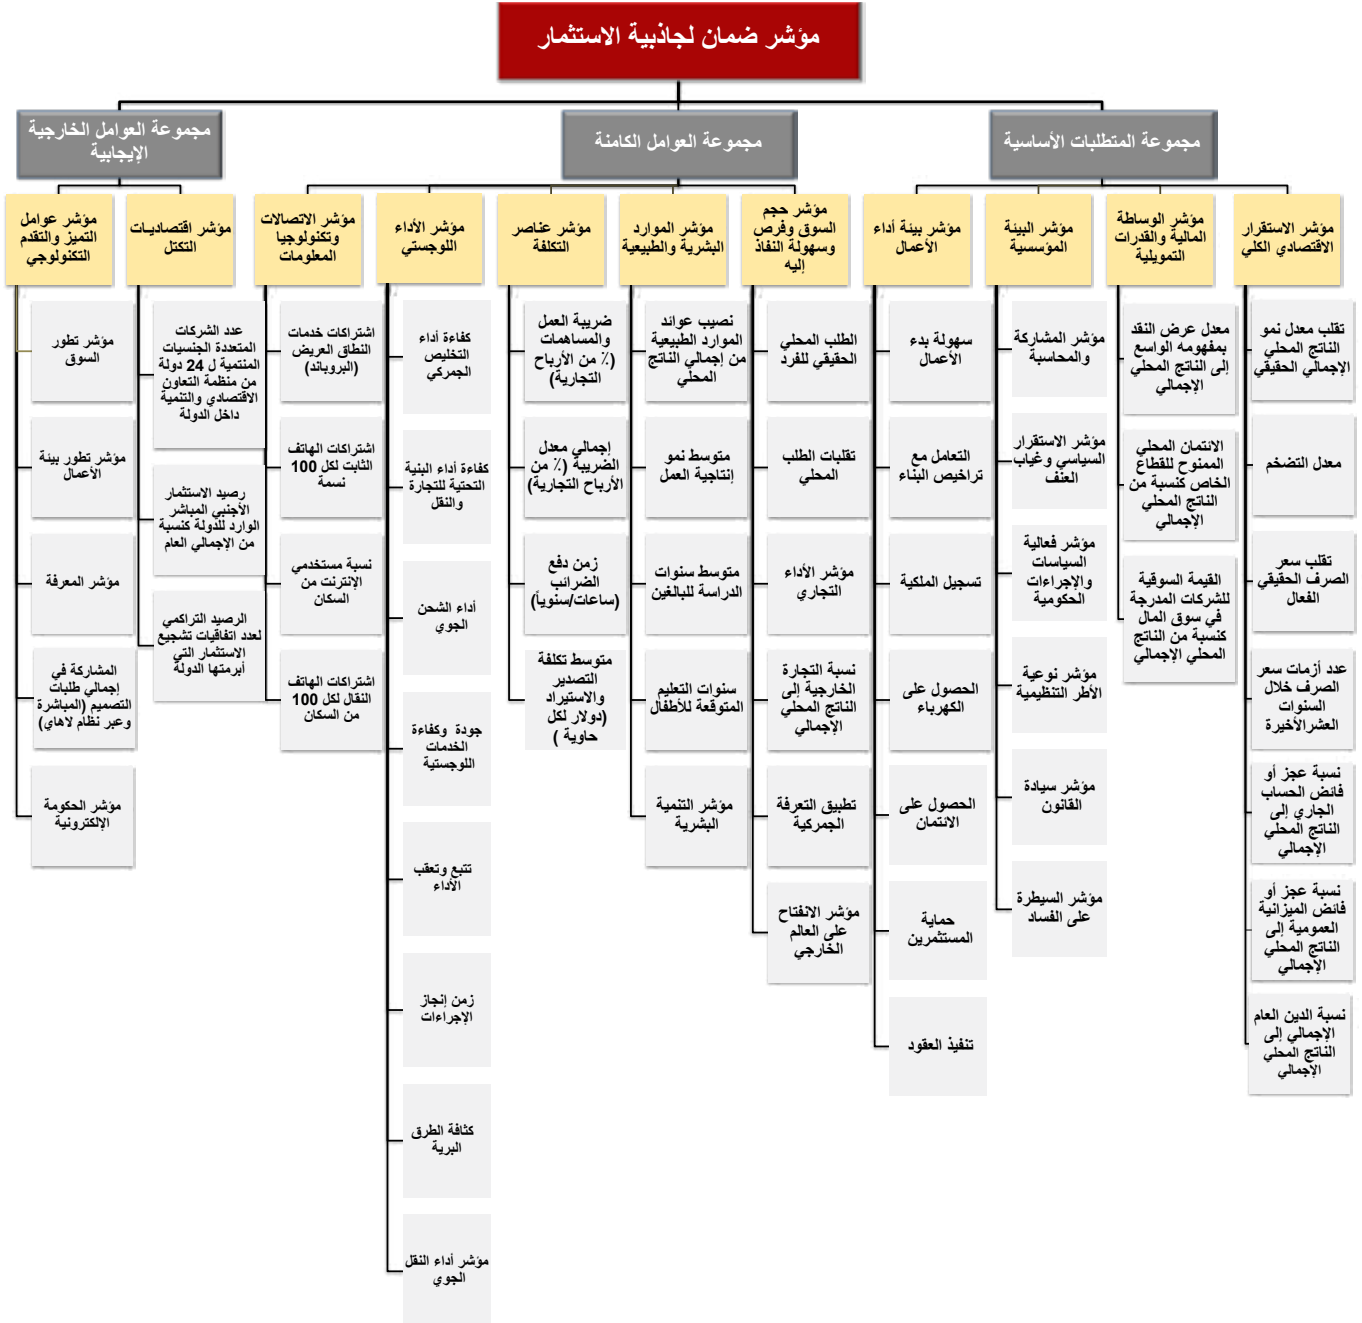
مؤشر ضمان لجاذبية الاستثمار

مجموعة المتطلبات الأساسية

مجموعة العوامل الكامنة

مجموعة العوامل الخارجية الإيجابية

مؤشر الاستقرار الاقتصادي الكلي

تقلب معدل نمو الناتج المحلي الإجمالي الحقيقي

معدل التضخم

تقلب سعر الصرف الحقيقي الفعال

عدد أزمات سعر الصرف خلال السنوات العشر الأخيرة

نسبة عجز أو فائض الحساب الجاري إلى الناتج المحلي الإجمالي

نسبة عجز أو فائض الميزانية العمومية إلى الناتج المحلي الإجمالي

نسبة الدين العام الإجمالي إلى الناتج المحلي الإجمالي

مؤشر الوساطة المالية والقدرات التمويلية

معدل عرض النقد بمفهومه الواسع إلى الناتج المحلي الإجمالي

الائتمان المحلي الممنوح للقطاع الخاص كنسبة من الناتج المحلي الإجمالي

القيمة السوقية للشركات المدرجة في سوق المال كنسبة من الناتج المحلي الإجمالي

مؤشر البيئة المؤسسية

مؤشر المشاركة والمحاسبة

مؤشر الاستقرار السياسي وغياب العنف

مؤشر فعالية السياسات والإجراءات الحكومية

مؤشر نوعية الأطر التنظيمية

مؤشر سيادة القانون

مؤشر السيطرة على الفساد

مؤشر بيئة أداء الأعمال

سهولة بدء الأعمال

التعامل مع تراخيص البناء

تسجيل الملكية

الحصول على الكهرباء

الحصول على الائتمان

حماية المستثمرين

تنفيذ العقود

مؤشر حجم السوق وفرص وسهولة النفاذ إليه

الطلب المحلي الحقيقي للفرد

تقلبات الطلب المحلي

مؤشر الأداء التجاري

نسبة التجارة الخارجية إلى الناتج المحلي الإجمالي

تطبيق التعرفة الجمركية

مؤشر الانفتاح على العالم الخارجي

مؤشر الموارد البشرية والطبيعية

نصيب عوائد الموارد الطبيعية من إجمالي الناتج المحلي

متوسط نمو إنتاجية العمل

متوسط سنوات الدراسة للبالغين

سنوات التعليم المتوقعة للأطفال

مؤشر التنمية البشرية

مؤشر عناصر التكلفة

ضريبة العمل والمساهمات (٪ من الأرباح التجارية)

إجمالي معدل الضريبة (٪ من الأرباح التجارية)

زمن دفع الضرائب (ساعات/سنوياً)

متوسط تكلفة التصدير والاستيراد (دولار لكل حاوية)

مؤشر الأداء اللوجستي

كفاءة أداء التخليص الجمركي

كفاءة أداء البنية التحتية للتجارة والنقل

أداء الشحن الجوي

جودة وكفاءة الخدمات اللوجستية

تتبع وتعقب الأداء

زمن إنجاز الإجراءات

كثافة الطرق البرية

مؤشر أداء النقل الجوي

مؤشر الاتصالات وتكنولوجيا المعلومات

اشتراكات خدمات النطاق العريض (البرودباند)

اشتراكات الهاتف الثابت لكل 100 نسمة

نسبة مستخدمي الإنترنت من السكان

اشتراكات الهاتف النقال لكل 100 من السكان

مؤشر اقتصاديات التكتل

عدد الشركات المتعددة الجنسيات المنتمية ل 24 دولة من منظمة التعاون الاقتصادي والتنمية داخل الدولة

رصيد الاستثمار الأجنبي المباشر الوارد للدولة كنسبة من الإجمالي العام

الرصيد التراكمي لعدد اتفاقيات تشجيع الاستثمار التي أبرمتها الدولة

مؤشر عوامل التميز والتقدم التكنولوجي

مؤشر تطور السوق

مؤشر تطور بيئة الأعمال

مؤشر المعرفة

المشاركة في إجمالي طلبات التصميم (المباشرة) وعبر نظام لاهاي

مؤشر الحكومة الإلكترونية